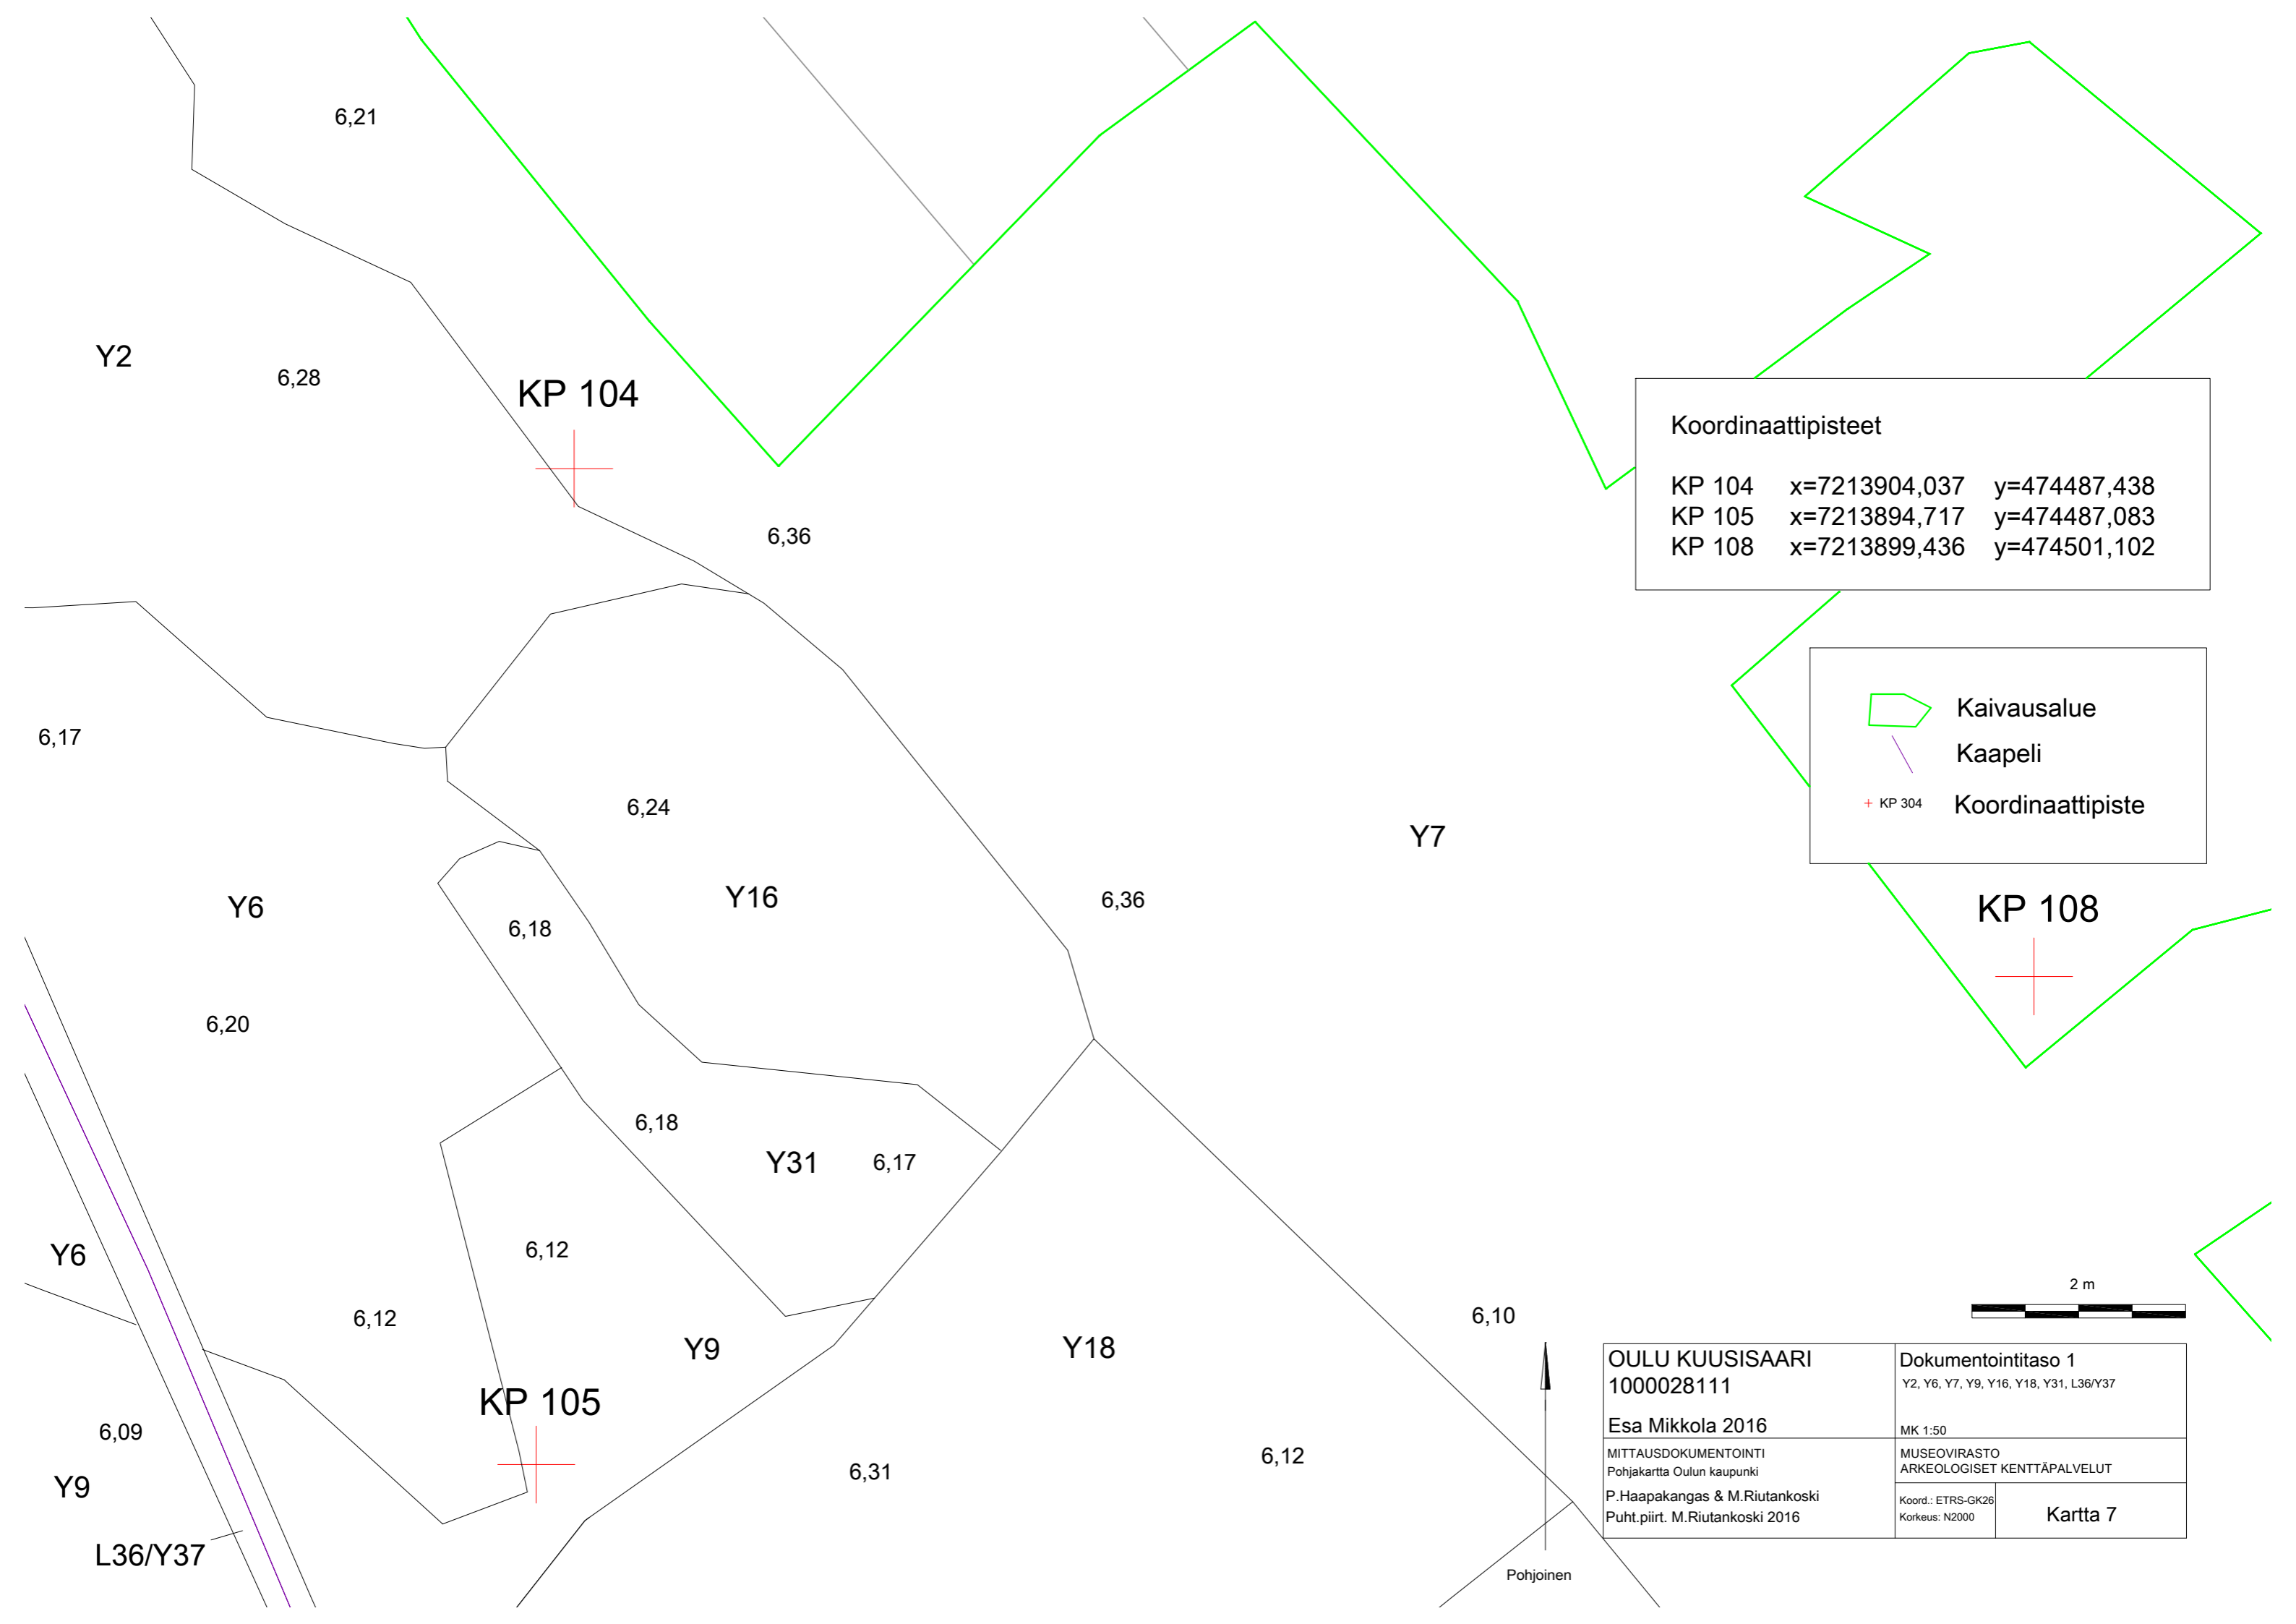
6,21

Y2

6,28

KP 104

6,36

Koordinaattipisteet

| KP 104 | x=7213904,037 | y=474487,438 |
|---|---|---|
| KP 105 | x=7213894,717 | y=474487,083 |
| KP 108 | x=7213899,436 | y=474501,102 |

Kaivausalue
Kaapeli
KP 304 Koordinaattipiste

6,17

6,24

Y7

Y6

Y16

6,36

KP 108

6,18

6,20

6,18

Y31

6,17

Y6

6,12

2 m

6,12

6,10

Y9

Y18

KP 105

6,09

Y9

6,31

6,12

L36/Y37

Pohjoinen

OULU KUUSISAARI
1000028111

Esa Mikkola 2016

Dokumentointitaso 1
Y2, Y6, Y7, Y9, Y16, Y18, Y31, L36/Y37

MK 1:50

MITTAUSDOKUMENTOINTI
Pohjakartta Oulun kaupunki

MUSEOVIRASTO
ARKEOLOGISET KENTTÄPALVELUT

P.Haapakangas & M.Riutankoski
Puht.piirt. M.Riutankoski 2016

Koord.: ETRS-GK26
Korkeus: N2000

Kartta 7